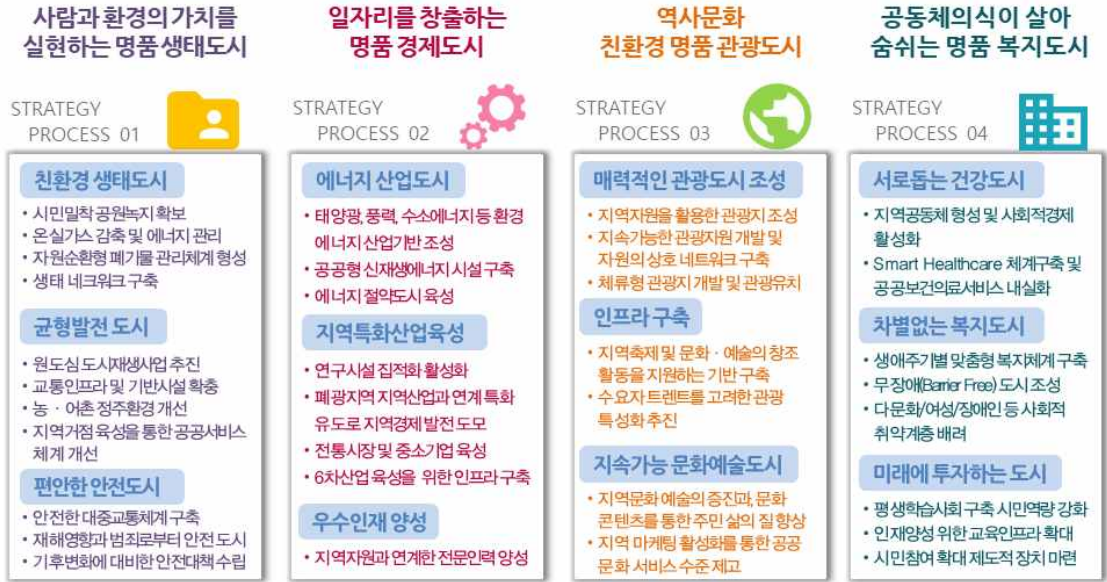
사람과 환경의 가치를 실현하는 명품 생태도시

STRATEGY PROCESS 01

친환경 생태도시

• 시민밀착 공원녹지 확보
• 온실가스 감축 및 에너지 관리
• 자원순환형 폐기물 관리체계 형성
• 생태 네트워크 구축

균형발전 도시

• 원도심 도시재생사업 추진
• 교통인프라 및 기반시설 확충
• 농 · 어촌 정주환경 개선
• 지역거점 육성을 통한 공공서비스 체계 개선

편안한 안전도시

• 안전한 대중교통체계 구축
• 재해영향과 범죄로부터 안전 도시
• 기후변화에 대비한 안전대책 수립

일자리를 창출하는 명품 경제도시

STRATEGY PROCESS 02

에너지 산업도시

• 태양광, 풍력, 수소에너지 등 환경 에너지 산업기반 조성
• 공공형 신재생에너지 시설 구축
• 에너지 절약도시 육성

지역특화산업육성

• 연구시설 집적화 활성화
• 폐광지역 지역산업과 연계 특화 유도로 지역경제 발전 도모
• 전통시장 및 중소기업 육성
• 6차산업 육성을 위한 인프라 구축

우수인재 양성

• 지역자원과 연계한 전문인력 양성

역사문화 친환경 명품 관광도시

STRATEGY PROCESS 03

매력적인 관광도시 조성

• 지역자원을 활용한 관광지 조성
• 지속가능한 관광자원 개발 및 자원의 상호 네트워크 구축
• 체류형 관광지 개발 및 관광유치

인프라 구축

• 지역축제 및 문화 · 예술의 창조 활동을 지원하는 기반 구축
• 수요자 트렌트를 고려한 관광 특성화 추진

지속가능 문화예술도시

• 지역문화 예술의 증진과, 문화 콘텐츠를 통한 주민 삶의 질 향상
• 지역 마케팅 활성화를 통한 공공 문화 서비스 수준 제고

공동체의식이 살아 숨쉬는 명품 복지도시

STRATEGY PROCESS 04

서로돕는 건강도시

• 지역공동체 형성 및 사회적경제 활성화
• Smart Healthcare 체계구축 및 공공보건의료서비스 내실화

차별없는 복지도시

• 생애주기별 맞춤형 복지체계 구축
• 무장애(Barrier Free) 도시 조성
• 다문화/여성/장애인 등 사회적 취약계층 배려

미래에 투자하는 도시

• 평생학습사회 구축 시민역량 강화
• 인재양성 위한 교육인프라 확대
• 시민참여 확대 제도적 장치 마련